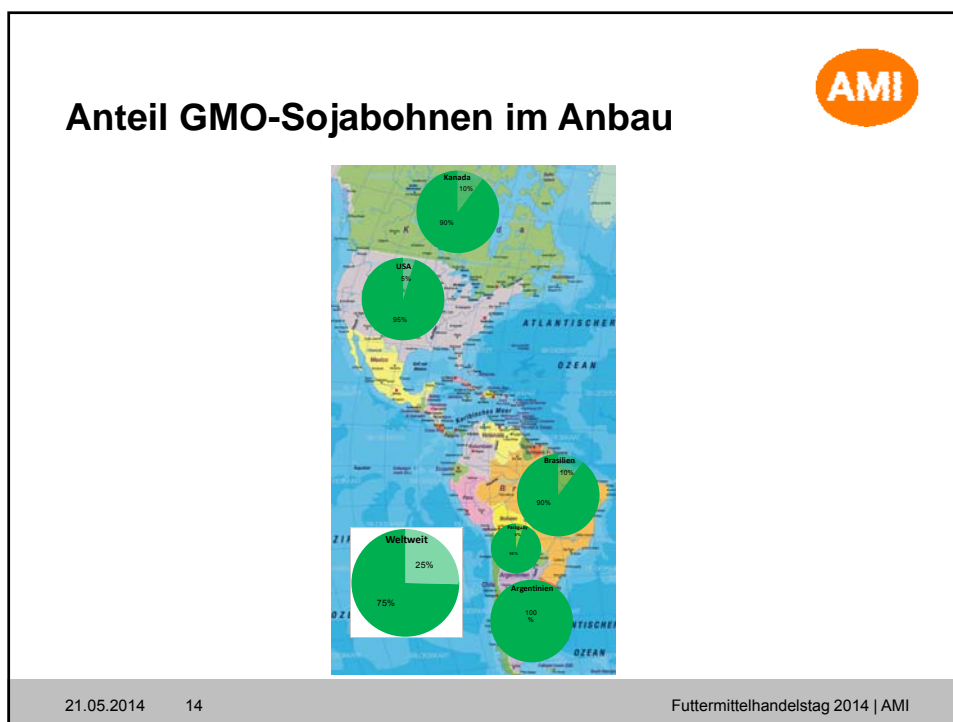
AMI

Anteil GMO-Sojabohnen im Anbau

Kanada
10%
90%

USA
5%
95%

ATLANTISCHER

OZEAN

Brasilien
10%
90%

Paraguay
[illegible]
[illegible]

Weltweit
25%
75%

Argentinien
100
%

OZEAN

21.05.2014 14 Futtermittelhandelstag 2014 | AMI